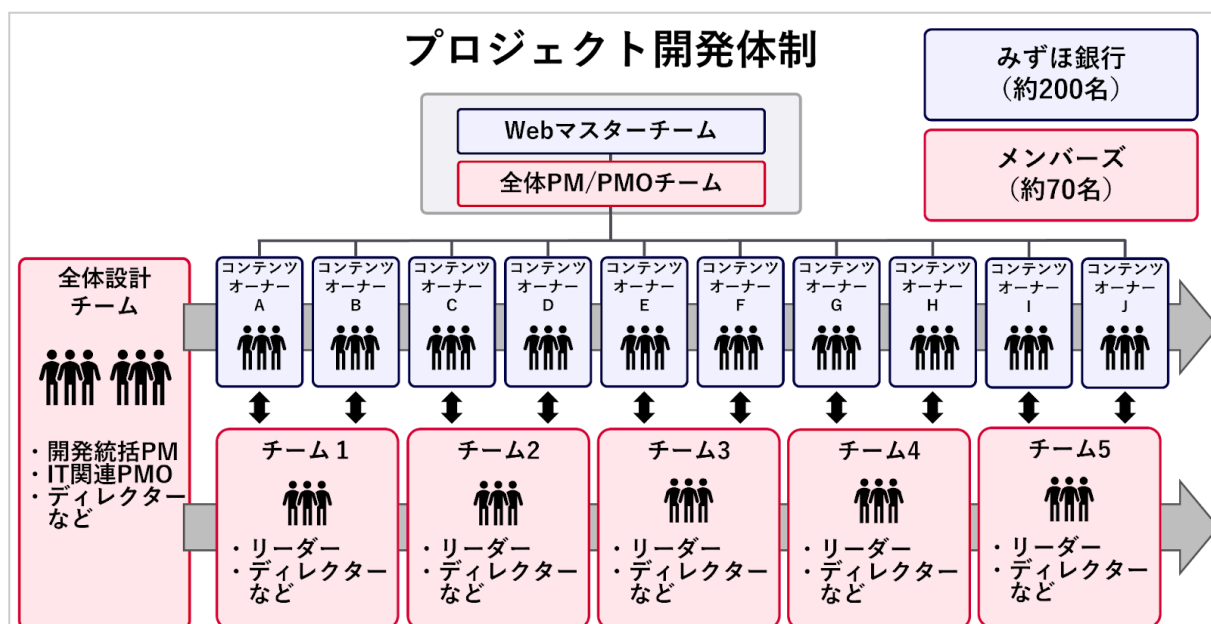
プロジェクト開発体制

みずほ銀行
（約200名）

メンバーズ
（約70名）

Webマスターチーム

全体PM/PMOチーム

全体設計チーム

・開発統括PM
・IT関連PMO
・ディレクター
など

コンテンツオーナー A

コンテンツオーナー B

コンテンツオーナー C

コンテンツオーナー D

コンテンツオーナー E

コンテンツオーナー F

コンテンツオーナー G

コンテンツオーナー H

コンテンツオーナー I

コンテンツオーナー J

チーム 1
・リーダー
・ディレクター
など

チーム2
・リーダー
・ディレクター
など

チーム3
・リーダー
・ディレクター
など

チーム4
・リーダー
・ディレクター
など

チーム5
・リーダー
・ディレクター
など